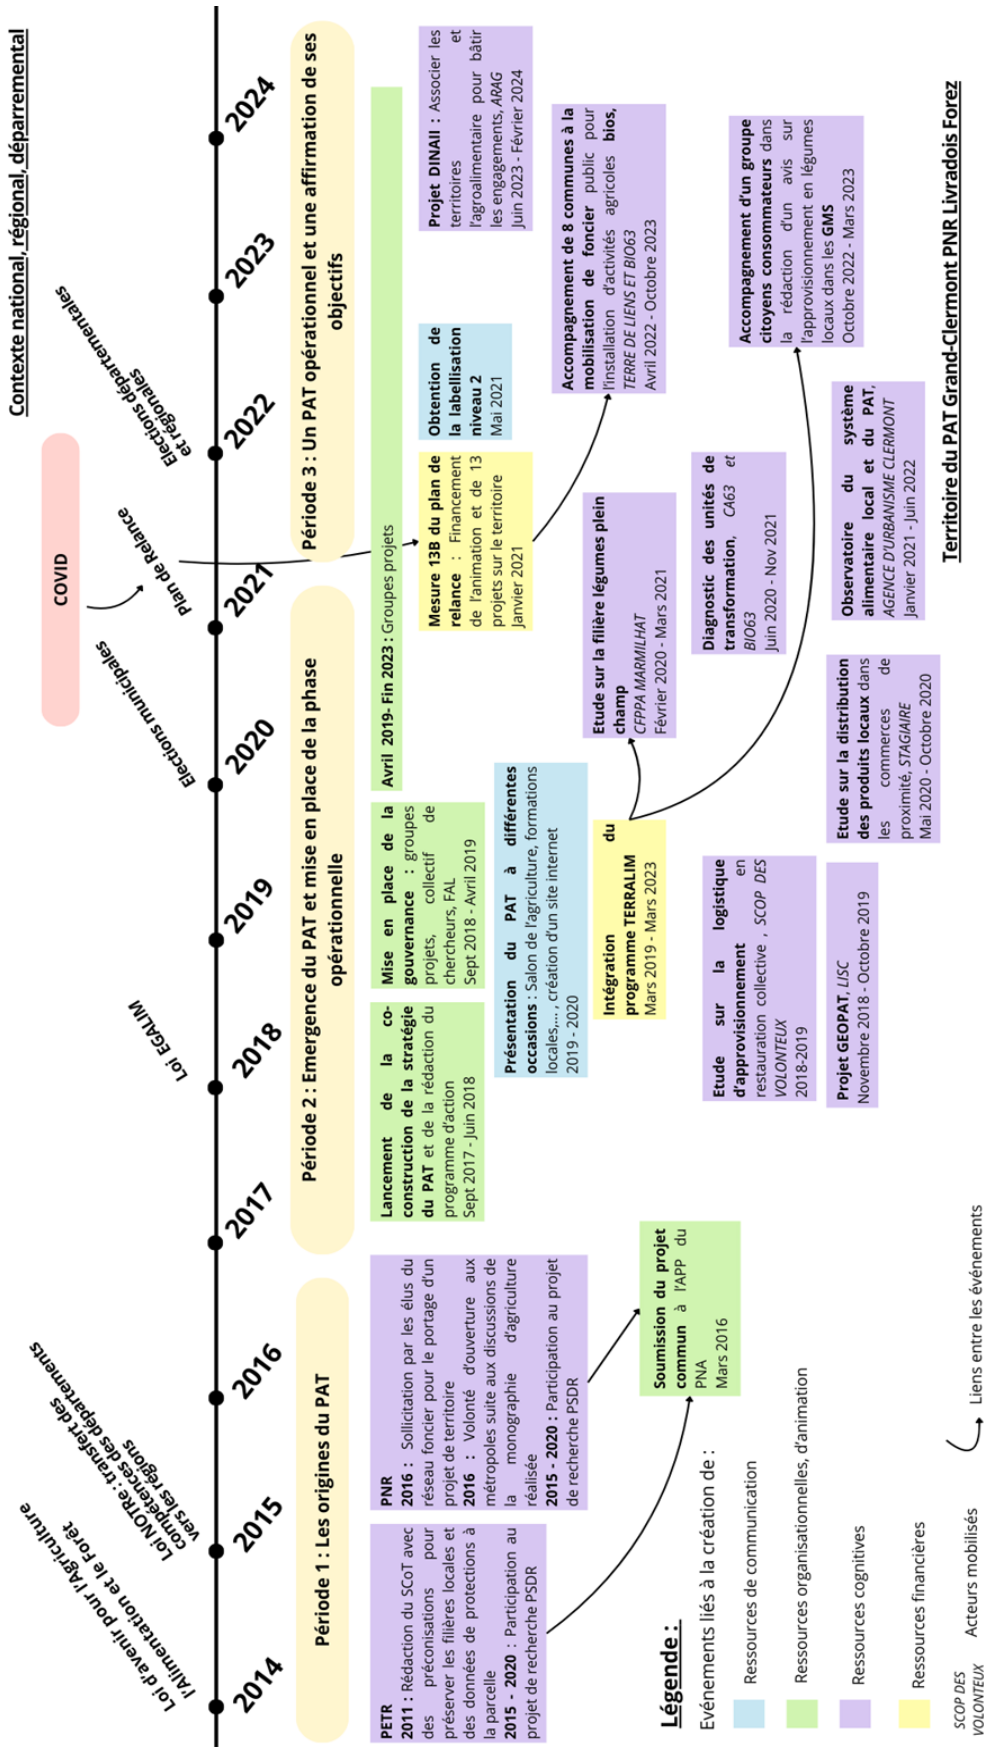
Contexte national, régional, départemental

2014
2015
2016
2017
2018
2019
2020
2021
2022
2023
2024

Loi d'avenir pour l'agriculture l'alimentation et la Forêt

Loi NOTRe : transfert des compétences des départements vers les régions

Loi EGALIM

Elections municipales

COVID

Plan de relance

Elections départementales et régionales

Période 1 : Les origines du PAT

Période 2 : Emergence du PAT et mise en place de la phase opérationnelle

Période 3 : Un PAT opérationnel et une affirmation de ses objectifs

PETR
2011 : Rédaction du SCoT avec des préconisations pour préserver les filières locales et des données de protections à la parcelle
2015 - 2020 : Participation au projet de recherche PSDR

PNR
2016 : Sollicitation par les élus du réseau foncier pour le portage d'un projet de territoire
2016 : Volonté d'ouverture aux métropoles suite aux discussions de la monographie d'agriculture réalisée
2015 - 2020 : Participation au projet de recherche PSDR

Soumission du projet commun à l'APP du PNA
Mars 2016

Lancement de la co-construction de la stratégie du PAT et de la rédaction du programme d'action
Sept 2017 - Juin 2018

Mise en place de la gouvernance : groupes projets, collectif de chercheurs, FAL
Sept 2018 - Avril 2019

Avril 2019- Fin 2023 : Groupes projets

Présentation du PAT à différentes occasions : Salon de l'agriculture, formations locales,..., création d'un site internet
2019 - 2020

Intégration du programme TERRALIM
Mars 2019 - Mars 2023

Etude sur la logistique d'approvisionnement en restauration collective , SCOP DES VOLONTEUX
2018-2019

Projet GEOPAT, LISC
Novembre 2018 - Octobre 2019

Etude sur la filière légumes plein champ
CFPPA MARMILHAT
Février 2020 - Mars 2021

Diagnostic des unités de transformation, CA63 et BIO63
Juin 2020 - Nov 2021

Etude sur la distribution des produits locaux dans les commerces de proximité, STAGIAIRE
Mai 2020 - Octobre 2020

Observatoire du système alimentaire local et du PAT, AGENCE D'URBANISME CLERMONT
Janvier 2021 - Juin 2022

Mesure 13B du plan de relance : Financement de l'animation et de 13 projets sur le territoire
Janvier 2021

Obtention de la labellisation niveau 2
Mai 2021

Accompagnement de 8 communes à la mobilisation de foncier public pour l'installation d'activités agricoles bios, TERRE DE LIENS ET BIO63
Avril 2022 - Octobre 2023

Projet DINAII : Associer les territoires et l'agroalimentaire pour bâtir les engagements, ARAG
Juin 2023 - Février 2024

Accompagnement d'un groupe citoyens consommateurs dans la rédaction d'un avis sur l'approvisionnement en légumes locaux dans les GMS
Octobre 2022 - Mars 2023

Territoire du PAT Grand-Clermont PNR Livradois Forez

Légende :
Evénements liés à la création de :
Ressources de communication
Ressources organisationnelles, d'animation
Ressources cognitives
Ressources financières
SCOP DES VOLONTEUX Acteurs mobilisés
Liens entre les événements